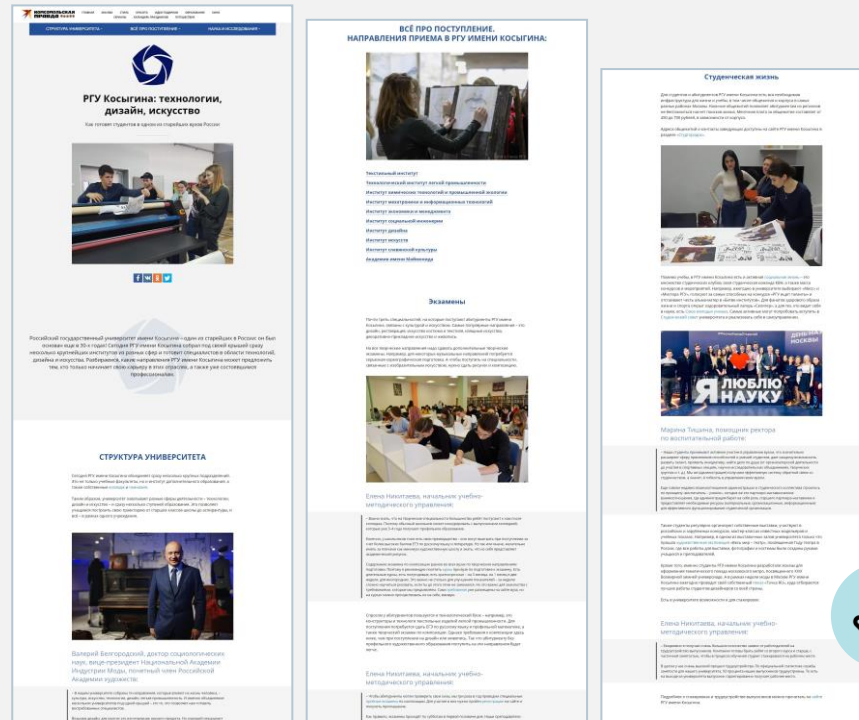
КОМСОМОЛЬСКАЯ ПРАВДА

СТРУКТУРА УНИВЕРСИТЕТА

ВСЁ ПРО ПОСТУПЛЕНИЕ

НАУЧНЫЕ ИССЛЕДОВАНИЯ

РГУ Косыгина: технологии, дизайн, искусство

Как готовят студентов в одном из старейших вузов России

Российский государственный университет имени Косыгина – один из старейших в России: он был основан еще в 30-х годах! Сегодня РГУ имени Косыгина собрал под своей крышей сразу несколько крупнейших институтов из разных сфер и готовит специалистов в области технологий, дизайна и искусства. Разбираемся, какие направления РГУ имени Косыгина может предложить тем, кто только начинает свою карьеру в этих отраслях, а также уже состоявшимся профессионалам.

СТРУКТУРА УНИВЕРСИТЕТА

Валерий Белгородский, доктор социологических наук, вице-президент Национальной Академии Индустрии Моды, почетный член Российской Академии художеств:

ВСЁ ПРО ПОСТУПЛЕНИЕ. НАПРАВЛЕНИЯ ПРИЕМА В РГУ ИМЕНИ КОСЫГИНА:

Текстильный институт
Технологический институт легкой промышленности
Институт химических технологий и промышленной экологии
Институт мехатроники и информационных технологий
Институт экономики и менеджмента
Институт социальной инженерии
Институт дизайна
Институт искусств
Институт славянской культуры
Академия имени Маймонида

Экзамены

Елена Никитаева, начальник учебно-методического управления:

Елена Никитаева, начальник учебно-методического управления:

Студенческая жизнь

Я ЛЮБЛЮ НАУКУ

ДЕНЬ МОСКВЫ

Марина Тишина, помощник ректора по воспитательной работе:

Елена Никитаева, начальник учебно-методического управления: